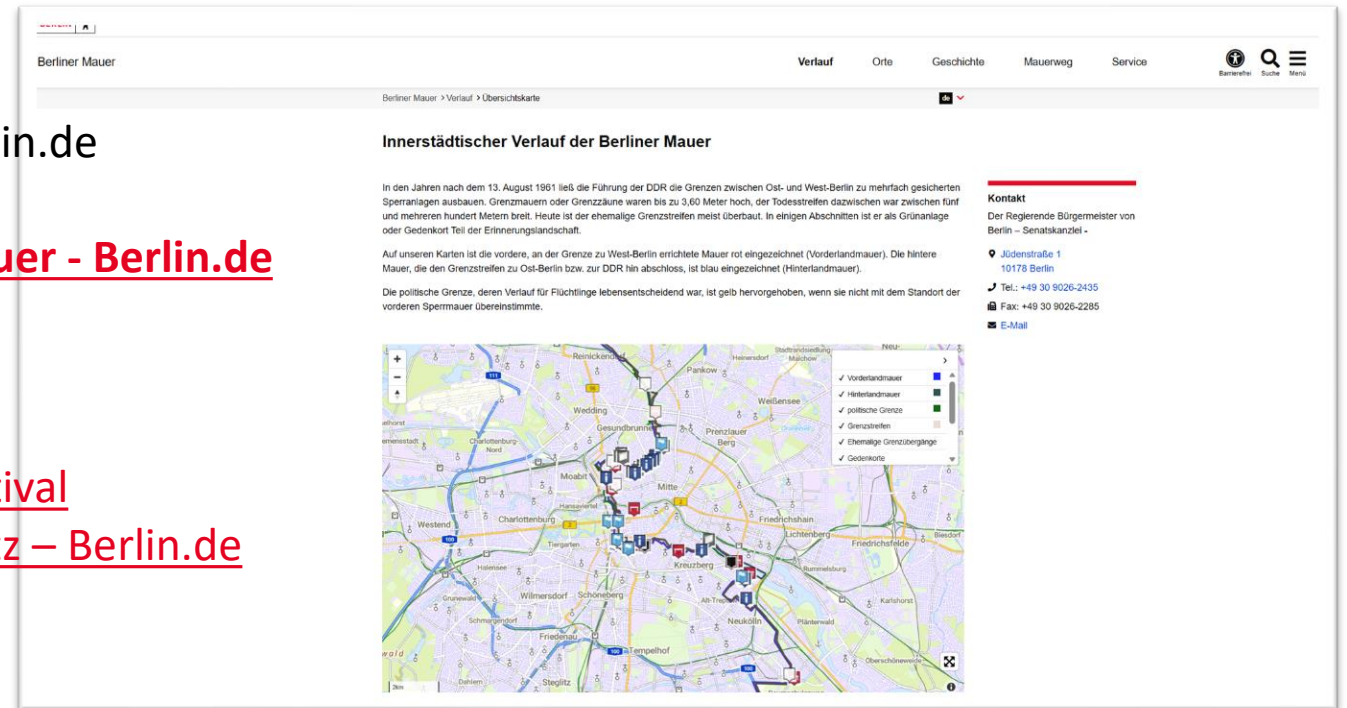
in.de

uer - Berlin.de

tival
z – Berlin.de

Berliner Mauer

Verlauf Orte Geschichte Mauerweg Service

Barrierefrei Suche Menü

Berliner Mauer > Verlauf > Übersichtskarte

de

Innerstädtischer Verlauf der Berliner Mauer

In den Jahren nach dem 13. August 1961 ließ die Führung der DDR die Grenzen zwischen Ost- und West-Berlin zu mehrfach gesicherten Sperranlagen ausbauen. Grenzmauern oder Grenzzäune waren bis zu 3,60 Meter hoch, der Todesstreifen dazwischen war zwischen fünf und mehreren hundert Metern breit. Heute ist der ehemalige Grenzstreifen meist überbaut. In einigen Abschnitten ist er als Grünanlage oder Gedenkort Teil der Erinnerungslandschaft.

Auf unseren Karten ist die vordere, an der Grenze zu West-Berlin errichtete Mauer rot eingezeichnet (Vorderlandmauer). Die hintere Mauer, die den Grenzstreifen zu Ost-Berlin bzw. zur DDR hin abschloss, ist blau eingezeichnet (Hinterlandmauer).

Die politische Grenze, deren Verlauf für Flüchtlinge lebensentscheidend war, ist gelb hervorgehoben, wenn sie nicht mit dem Standort der vorderen Sperrmauer übereinstimmte.

Kontakt
Der Regierende Bürgermeister von Berlin – Senatskanzlei -
Jüdenstraße 1
10178 Berlin
Tel.: +49 30 9026-2435
Fax: +49 30 9026-2285
E-Mail

✓ Vorderlandmauer
✓ Hinterlandmauer
✓ politische Grenze
✓ Grenzstreifen
✓ Ehemalige Grenzübergänge
✓ Gedenkorte

Reinickendorf Pankow Weißensee Wedding Gesundbrunnen Prenzlauer Berg Charlottenburg-Nord Moabit Mitte Friedrichshain Charlottenburg Westend Tiergarten Lichtenberg Friedrichsfelde Kreuzberg Rummelsburg Halensee Wilmersdorf Schöneberg Grunewald Alt-Treptow Karlshorst Neukölln Plänterwald Friedenau Tempelhof Dahlem Steglitz Oberschöneweide Biesdorf Heinersdorf Malchow

2km